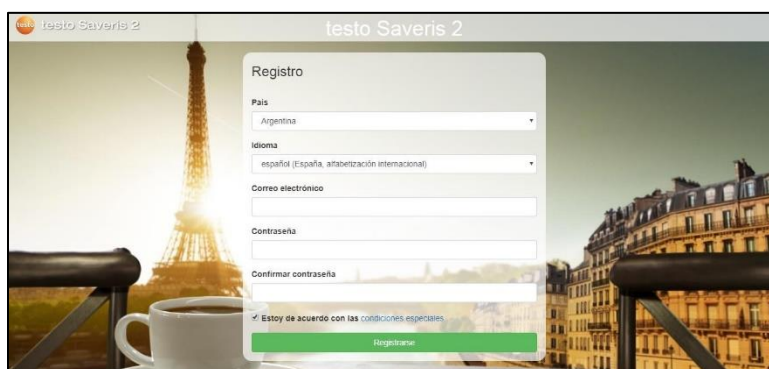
testo testo Saveris 2

testo Saveris 2

Registro

País

Argentina

Idioma

español (España, alfabetización internacional)

Correo electrónico

Contraseña

Confirmar contraseña

Estoy de acuerdo con las condiciones especiales

Registrarse